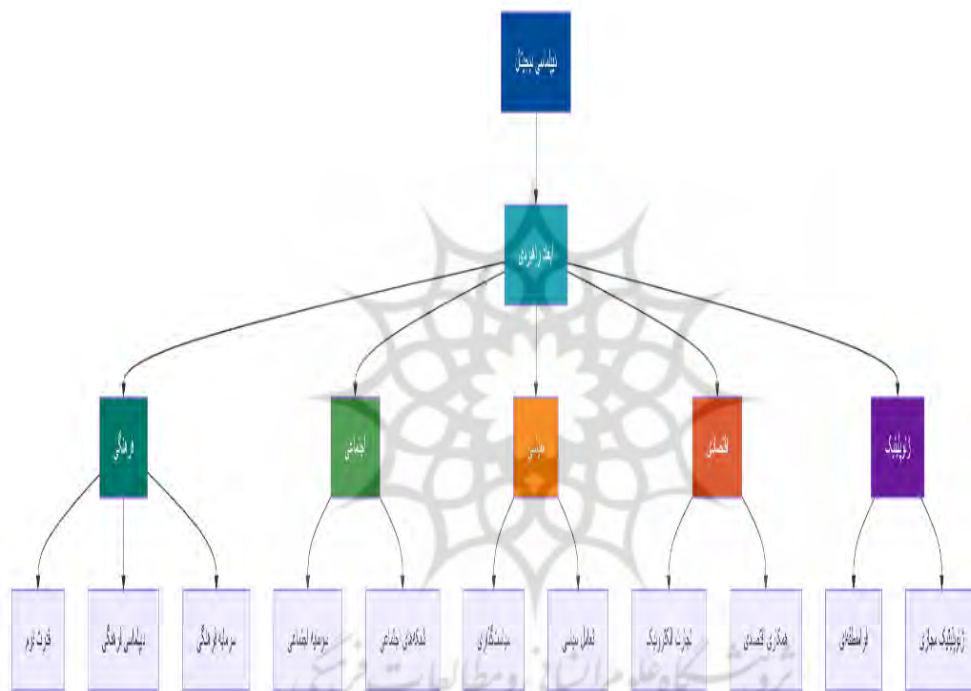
دیپلماسی پنجگان

ابعاد راهبردی

فرهنگی

اجتماعی

سیاسی

اقتصادی

ژئوپلیتیک

قدرت نرم

دیپلماسی فرهنگی

سرمایه فرهنگی

سرمایه اجتماعی

شبکه‌های اجتماعی

سیاستگذاری

تعامل سیاسی

تجارت الکترونیک

همکاری اقتصادی

فرامنطقه‌ای

ژئوپلیتیک محوری

پژوهشگاه علوم انسانی و مطالعات فرهنگی